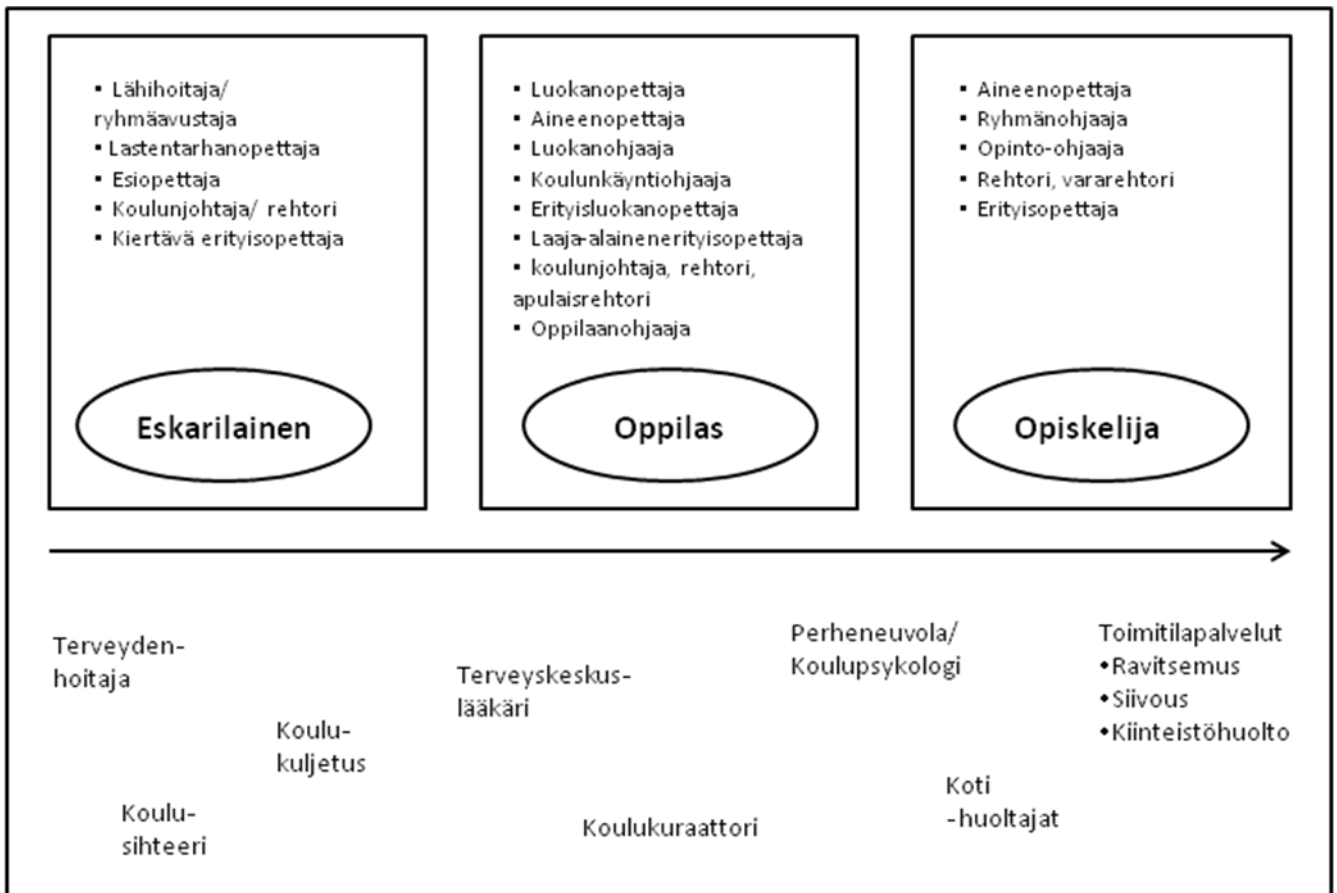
- Lähihoitaja/ ryhmäavustaja
- Lastentarhanopettaja
- Esiopettaja
- Koulunjohtaja/ rehtori
- Kiertävä erityisopettaja

Eskarilainen

- Luokanopettaja
- Aineenopettaja
- Luokanohjaaja
- Koulunkäyntiohjaaja
- Erityisluokanopettaja
- Laaja-alaineneritysopettaja
- koulunjohtaja, rehtori, apulaisrehtori
- Oppilaanohjaaja

Oppilas

- Aineenopettaja
- Ryhmänohjaaja
- Opinto-ohjaaja
- Rehtori, vararehtori
- Erityisopettaja

Opiskelija

Terveydenhoitaja

Koulusihteeri

Koulukuljetus

Terveyskeskuslääkäri

Koulukuraattori

Perheneuvola/ Koulupsykologi

Koti -huoltajat

Toimitilapalvelut
•Ravitsemus
•Siivous
•Kiinteistöhuolto